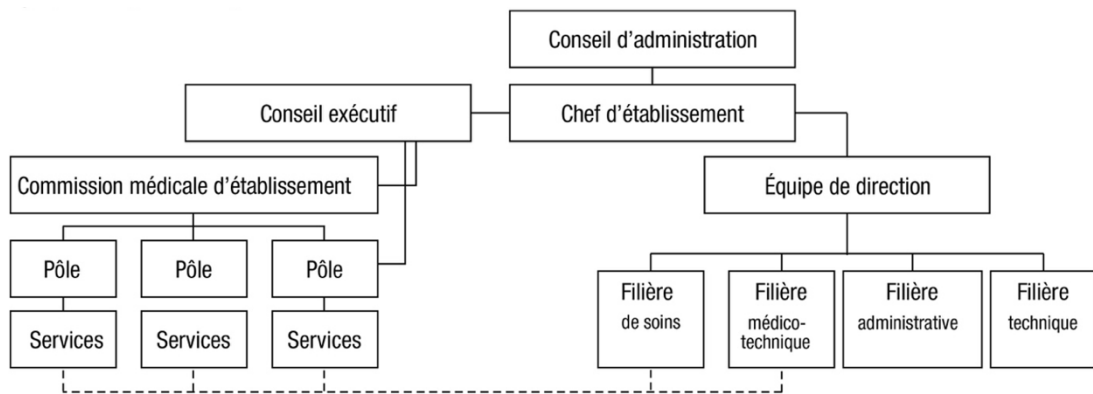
Conseil d'administration

Conseil exécutif

Chef d'établissement

Commission médicale d'établissement

Équipe de direction

Pôle

Pôle

Pôle

Services

Services

Services

Filière de soins

Filière médico-technique

Filière administrative

Filière technique